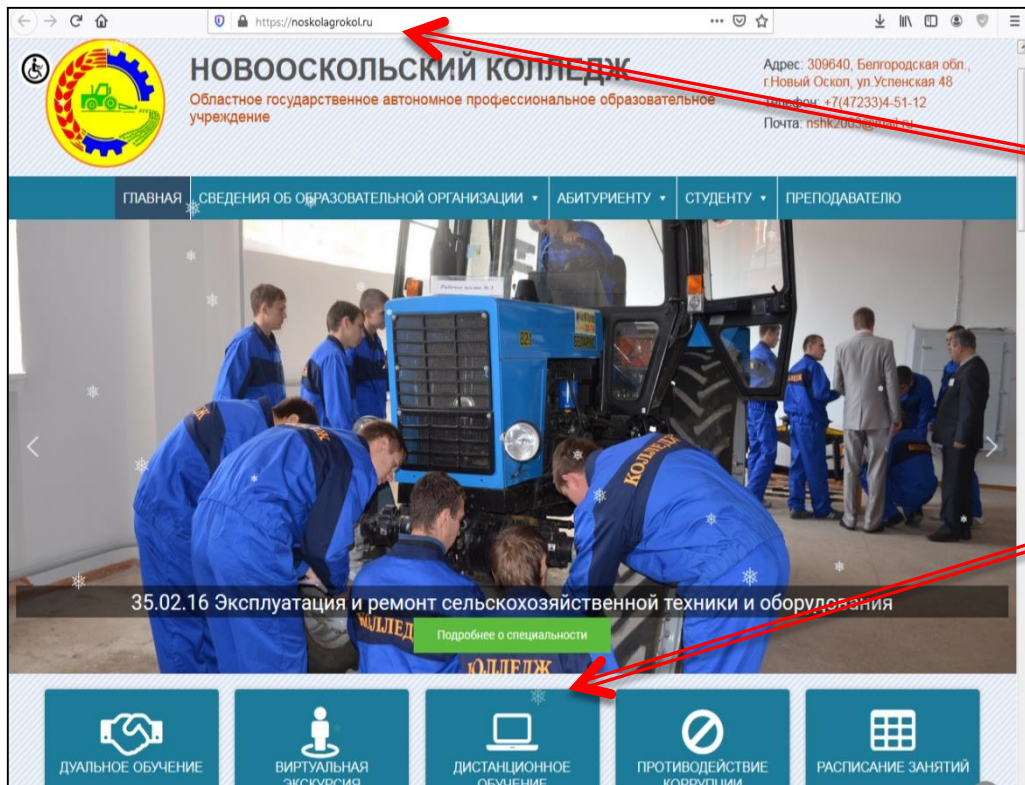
https://noskolagrokol.ru

НОВООСКОЛЬСКИЙ КОЛЛЕДЖ
Областное государственное автономное профессиональное образовательное учреждение

Адрес: 309640, Белгородская обл., г.Новый Оскол, ул.Успенская 48
Телефон: +7(47233)4-51-12
Почта: nshk2003@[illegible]

ГЛАВНАЯ | СВЕДЕНИЯ ОБ ОБРАЗОВАТЕЛЬНОЙ ОРГАНИЗАЦИИ | АБИТУРИЕНТУ | СТУДЕНТУ | ПРЕПОДАВАТЕЛЮ

КОЛЛЕДЖ

35.02.16 Эксплуатация и ремонт сельскохозяйственной техники и оборудования

Подробнее о специальности

ДУАЛЬНОЕ ОБУЧЕНИЕ
ВИРТУАЛЬНАЯ ЭКСКУРСИЯ
ДИСТАНЦИОННОЕ ОБУЧЕНИЕ
ПРОТИВОДЕЙСТВИЕ КОРРУПЦИИ
РАСПИСАНИЕ ЗАНЯТИЙ